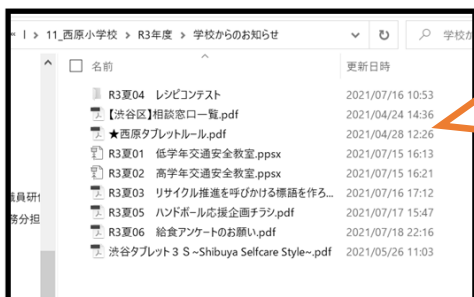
« | > 11_西原小学校 > R3年度 > 学校からのお知らせ

学校か

名前

更新日時

R3夏04 レシピコンテスト 2021/07/16 10:53

【渋谷区】相談窓口一覧.pdf 2021/04/24 14:36

★西原タブレットルール.pdf 2021/04/28 12:26

R3夏01 低学年交通安全教室.ppsx 2021/07/15 16:13

R3夏02 高学年交通安全教室.ppsx 2021/07/15 16:21

R3夏03 リサイクル推進を呼びかける標語を作ろ... 2021/07/16 17:12

R3夏05 ハンドボール応援企画チラシ.pdf 2021/07/17 15:47

R3夏06 給食アンケートのお願い.pdf 2021/07/18 22:16

渋谷タブレット３Ｓ~Shibuya Selfcare Style~.pdf 2021/05/26 11:03

員研

務分担